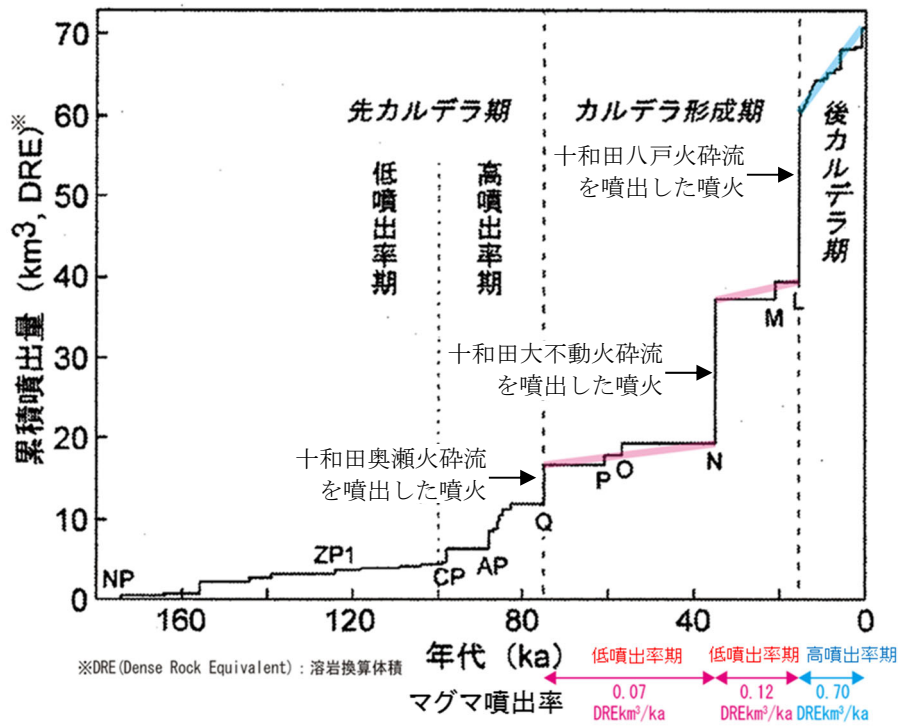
累積噴出量 (km$^3$, DRE)※

70
60
50
40
30
20
10
0

先カルデラ期

カルデラ形成期

後カルデラ期

低噴出率期

高噴出率期

十和田八戸火砕流を噴出した噴火

十和田大不動火砕流を噴出した噴火

十和田奥瀬火砕流を噴出した噴火

NP
ZP1
CP
AP
Q
P
O
N
M
L

160
120
80
40
0

年代 (ka)

※DRE(Dense Rock Equivalent):溶岩換算体積

マグマ噴出率

低噴出率期
0.07
DREkm$^3$/ka

低噴出率期
0.12
DREkm$^3$/ka

高噴出率期
0.70
DREkm$^3$/ka